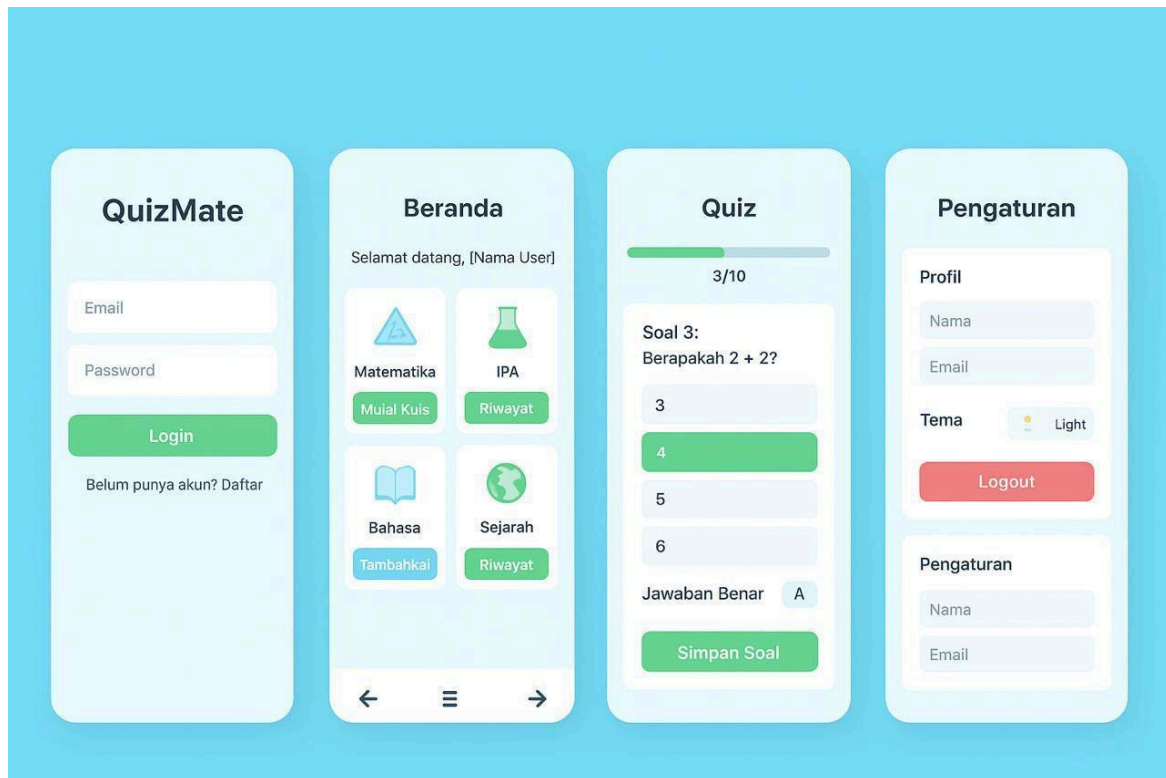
QuizMate

Email

Password

Login

Belum punya akun? Daftar

Beranda

Selamat datang, [Nama User]

Matematika

Muial Kuis

IPA

Riwayat

Bahasa

Tambahkai

Sejarah

Riwayat

←

☰

→

Quiz

3/10

Soal 3:
Berapakah 2 + 2?

3

4

5

6

Jawaban Benar

A

Simpan Soal

Pengaturan

Profil

Nama

Email

Tema

Light

Logout

Pengaturan

Nama

Email